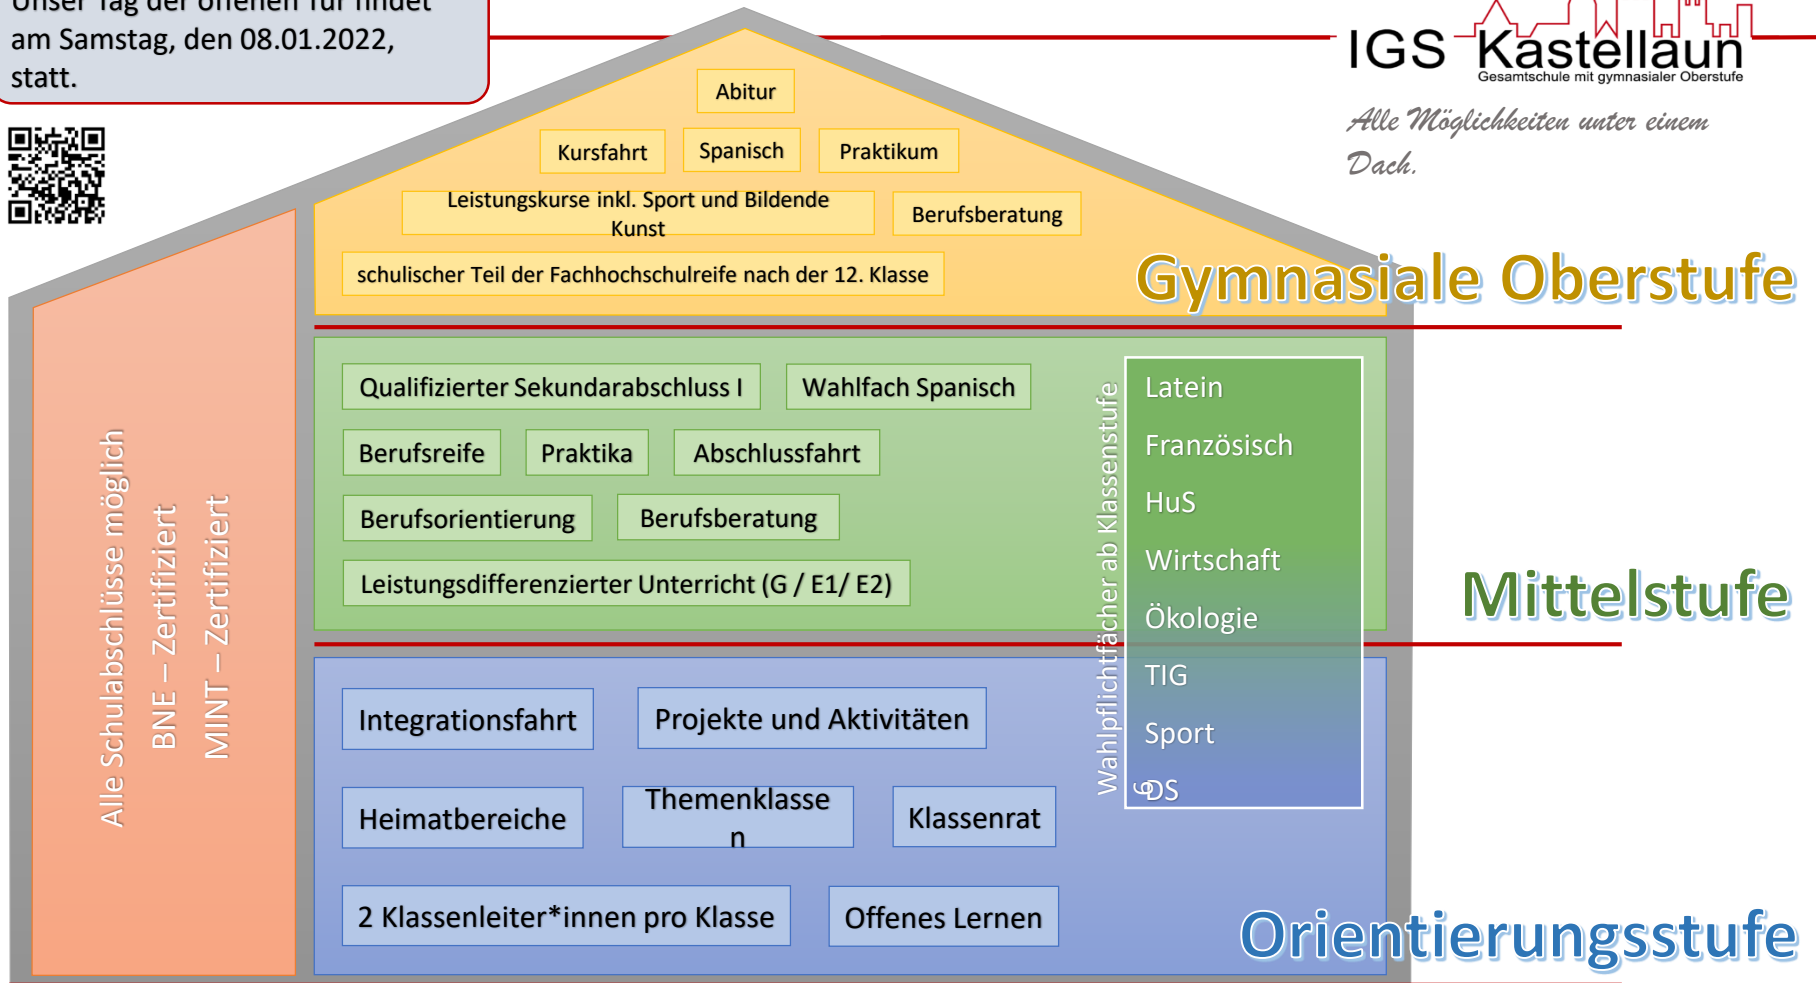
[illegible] Tag der offenen Tür findet am Samstag, den 08.01.2022, statt.

IGS Kastellaun
Gesamtschule mit gymnasialer Oberstufe

Alle Möglichkeiten unter einem Dach.

Abitur

Kursfahrt

Spanisch

Praktikum

Leistungskurse inkl. Sport und Bildende Kunst

Berufsberatung

schulischer Teil der Fachhochschulreife nach der 12. Klasse

Gymnasiale Oberstufe

Qualifizierter Sekundarabschluss I

Wahlfach Spanisch

Berufsreife

Praktika

Abschlussfahrt

Berufsorientierung

Berufsberatung

Leistungsdifferenzierter Unterricht (G / E1/ E2)

Wahlpflichtfächer ab Klassenstufe 6

Latein

Französisch

HuS

Wirtschaft

Ökologie

TIG

Sport

DS

Mittelstufe

Alle Schulabschlüsse möglich

BNE – Zertifiziert

MINT – Zertifiziert

Integrationsfahrt

Projekte und Aktivitäten

Heimatbereiche

Themenklassen

Klassenrat

2 Klassenleiter*innen pro Klasse

Offenes Lernen

Orientierungsstufe